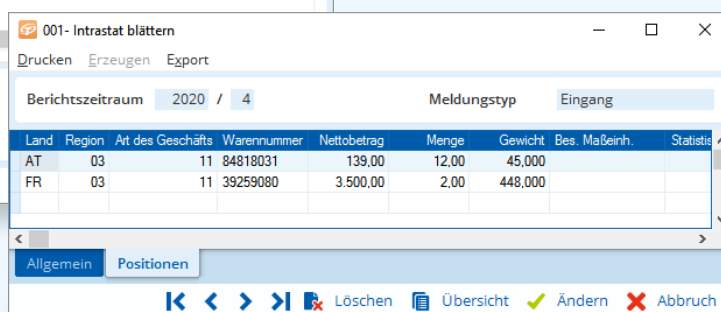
001- Intrastat blättern

Drucken Erzeugen Export

Berichtszeitraum 2020 / 4

Meldungstyp Eingang

| Land | Region | Art des Geschäfts | Warennummer | Nettobetrag | Menge | Gewicht | Bes. Maßeinh. | Statistis |
|---|---|---|---|---|---|---|---|---|
| AT | 03 | 11 | 84818031 | 139,00 | 12,00 | 45,000 | | |
| FR | 03 | 11 | 39259080 | 3.500,00 | 2,00 | 448,000 | | |

Allgemein Positionen

Löschen Übersicht Ändern Abbruch